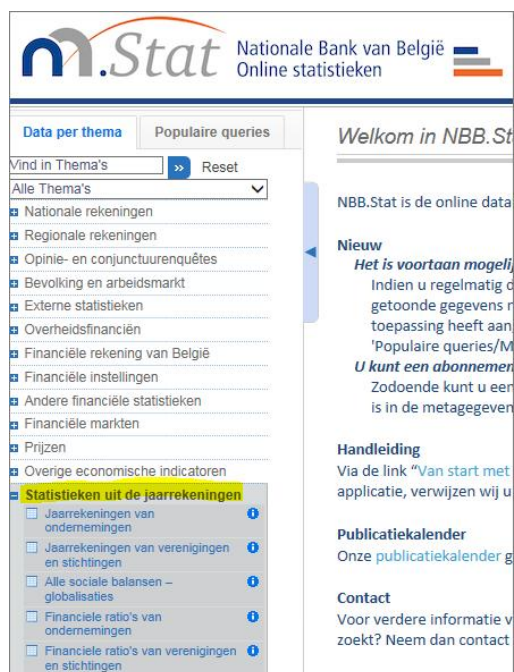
.Stat Nationale Bank van België Online statistieken

Data per thema | Populaire queries

Vind in Thema's » Reset

Alle Thema's

Nationale rekeningen
Regionale rekeningen
Opinie- en conjunctuurenquêtes
Bevolking en arbeidsmarkt
Externe statistieken
Overheidsfinanciën
Financiële rekening van België
Financiële instellingen
Andere financiële statistieken
Financiële markten
Prijzen
Overige economische indicatoren
Statistieken uit de jaarrekeningen
Jaarrekeningen van ondernemingen
Jaarrekeningen van verenigingen en stichtingen
Alle sociale balansen – globalisaties
Financiele ratio's van ondernemingen
Financiele ratio's van verenigingen en stichtingen

Welkom in NBB.St

NBB.Stat is de online data

Nieuw
Het is voortaan mogelij
Indien u regelmatig d
getoonde gegevens n
toepassing heeft aan
'Populaire queries/M
U kunt een abonnemen
Zodoende kunt u een
is in de metagegeven

Handleiding
Via de link "Van start met
applicatie, verwijzen wij u

Publicatiekalender
Onze publicatiekalender g

Contact
Voor verdere informatie v
zoekt? Neem dan contact